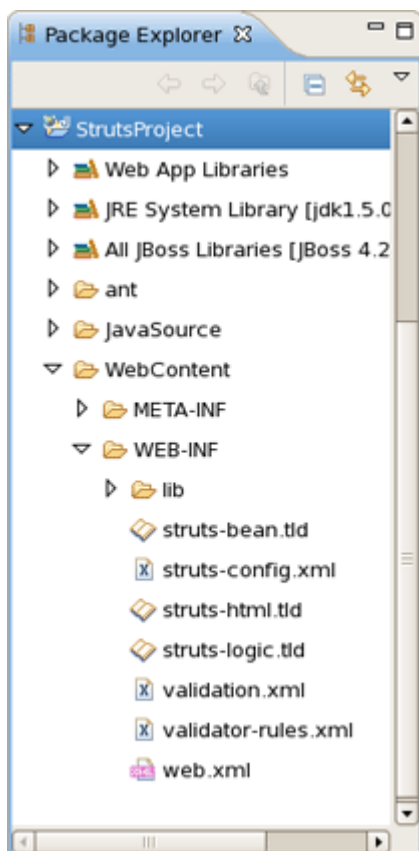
Package Explorer

StrutsProject
Web App Libraries
JRE System Library [jdk1.5.0
All JBoss Libraries [JBoss 4.2
ant
JavaSource
WebContent
META-INF
WEB-INF
lib
struts-bean.tld
struts-config.xml
struts-html.tld
struts-logic.tld
validation.xml
validator-rules.xml
web.xml